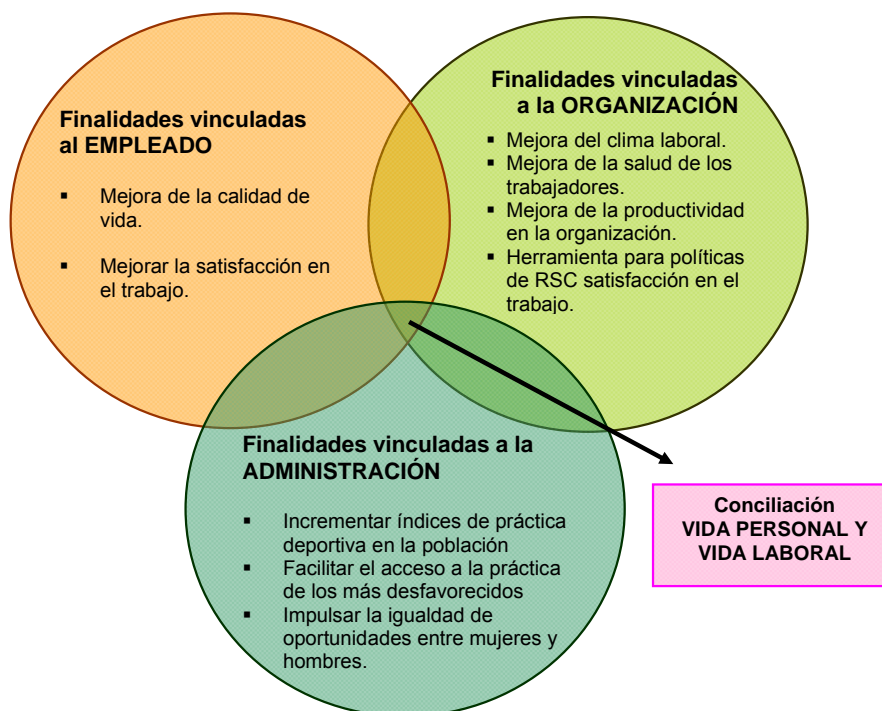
Finalidades vinculadas al EMPLEADO

- Mejora de la calidad de vida.
- Mejorar la satisfacción en el trabajo.

Finalidades vinculadas a la ORGANIZACIÓN

- Mejora del clima laboral.
- Mejora de la salud de los trabajadores.
- Mejora de la productividad en la organización.
- Herramienta para políticas de RSC satisfacción en el trabajo.

Finalidades vinculadas a la ADMINISTRACIÓN

- Incrementar índices de práctica deportiva en la población
- Facilitar el acceso a la práctica de los más desfavorecidos
- Impulsar la igualdad de oportunidades entre mujeres y hombres.

Conciliación VIDA PERSONAL Y VIDA LABORAL